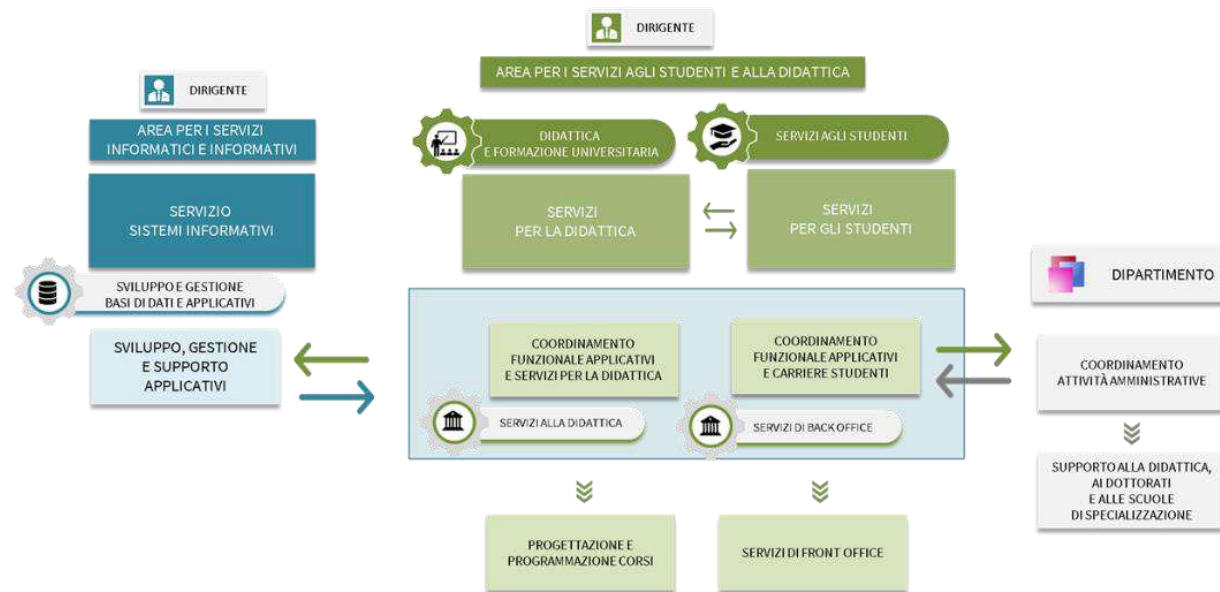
DIRIGENTE

AREA PER I SERVIZI AGLI STUDENTI E ALLA DIDATTICA

DIRIGENTE

AREA PER I SERVIZI INFORMATICI E INFORMATIVI

SERVIZIO SISTEMI INFORMATIVI

SVILUPPO E GESTIONE BASI DI DATI E APPLICATIVI

SVILUPPO, GESTIONE E SUPPORTO APPLICATIVI

DIDATTICA E FORMAZIONE UNIVERSITARIA

SERVIZI AGLI STUDENTI

SERVIZI PER LA DIDATTICA

SERVIZI PER GLI STUDENTI

COORDINAMENTO FUNZIONALE APPLICATIVI E SERVIZI PER LA DIDATTICA

COORDINAMENTO FUNZIONALE APPLICATIVI E CARRIERE STUDENTI

SERVIZI ALLA DIDATTICA

SERVIZI DI BACK OFFICE

PROGETTAZIONE E PROGRAMMAZIONE CORSI

SERVIZI DI FRONT OFFICE

DIPARTIMENTO

COORDINAMENTO ATTIVITÀ AMMINISTRATIVE

SUPPORTO ALLA DIDATTICA, AI DOTTORATI E ALLE SCUOLE DI SPECIALIZZAZIONE